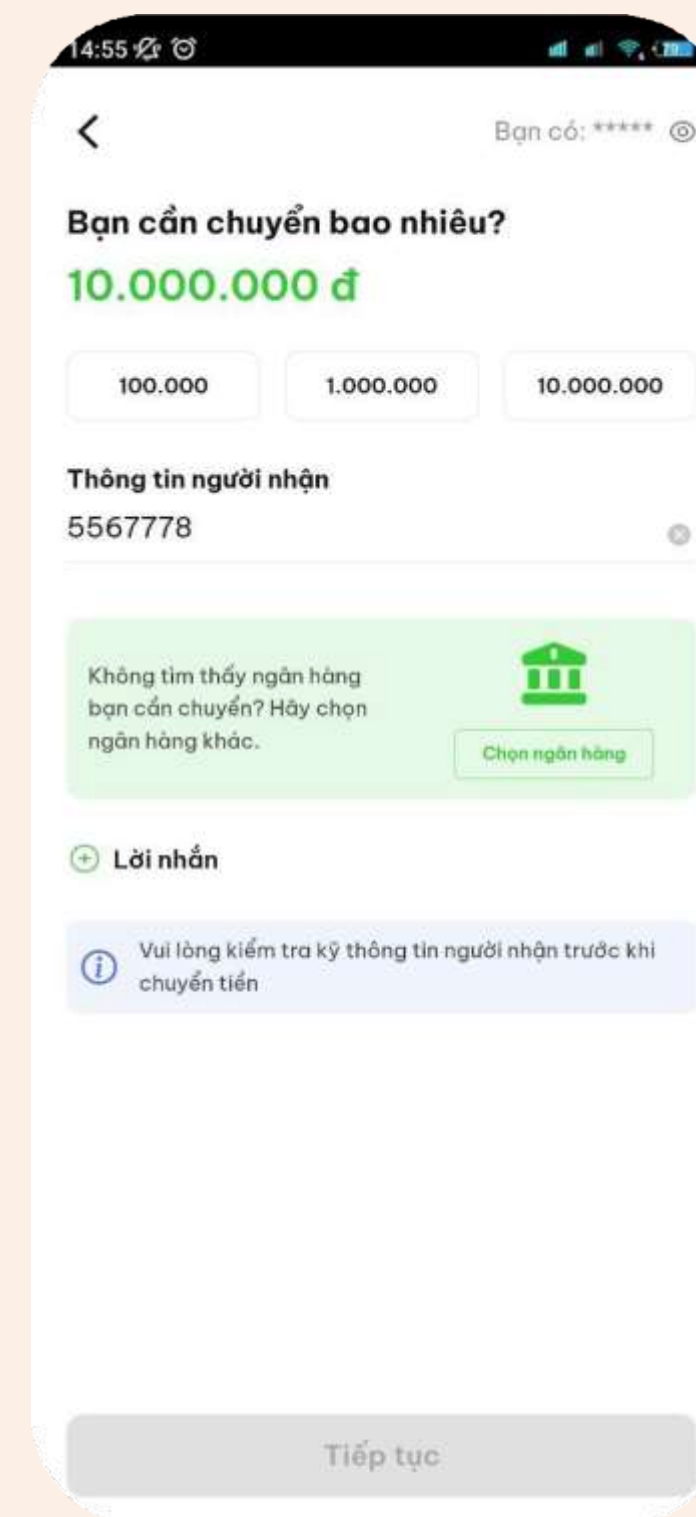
14:55

<

Bạn có: *****

Bạn cần chuyển bao nhiêu?

10.000.000 đ

100.000

1.000.000

10.000.000

Thông tin người nhận

5567778

Không tìm thấy ngân hàng bạn cần chuyển? Hãy chọn ngân hàng khác.

Chọn ngân hàng

Lời nhắn

Vui lòng kiểm tra kỹ thông tin người nhận trước khi chuyển tiền

Tiếp tục